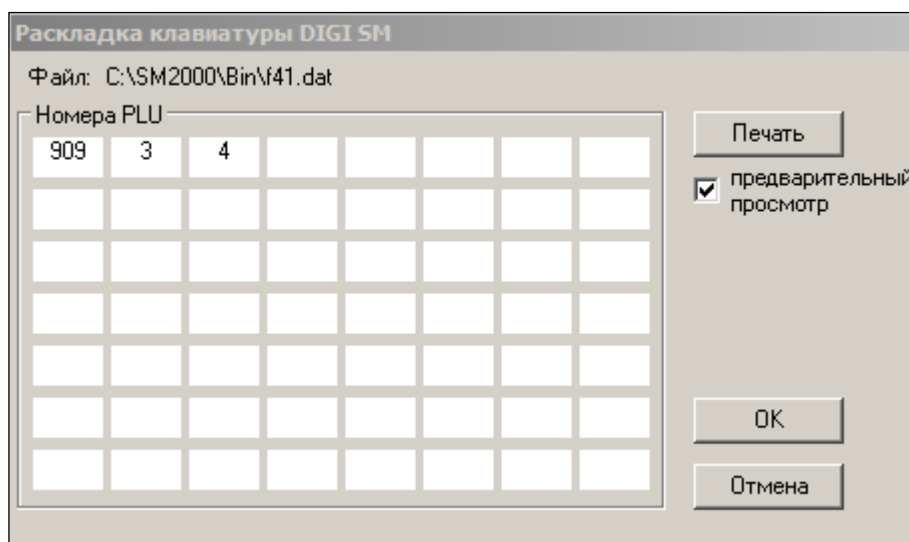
Раскладка клавиатуры DIGI SM

Файл: C:\SM2000\Bin\f41.dat

Номера PLU

| 909 | 3 | 4 | | | | | |
|---|---|---|---|---|---|---|---|
| | | | | | | | |
| | | | | | | | |
| | | | | | | | |
| | | | | | | | |
| | | | | | | | |
| | | | | | | | |

Печать

предварительный просмотр

OK

Отмена